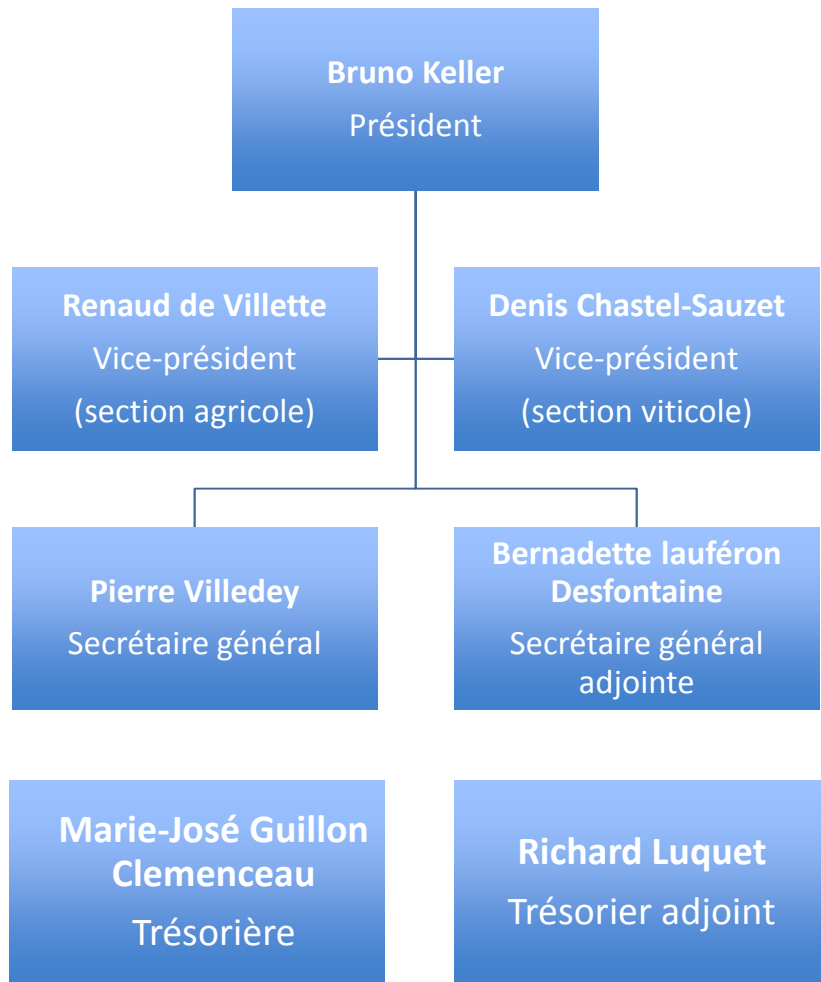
Bruno Keller
Président

Renaud de Villette
Vice-président
(section agricole)

Denis Chastel-Sauzet
Vice-président
(section viticole)

Pierre Villedey
Secrétaire général

Bernadette lauféron Desfontaine
Secrétaire général adjointe

Marie-José Guillon Clemenceau
Trésorière

Richard Luquet
Trésorier adjoint